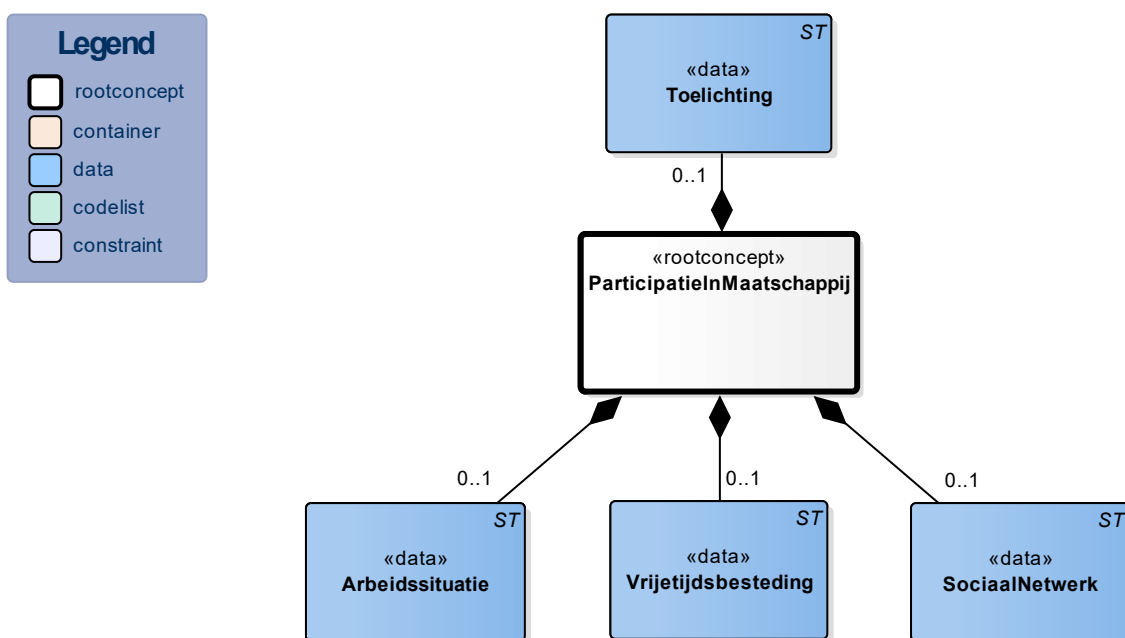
Legend
rootconcept
container
data
codelist
constraint

ST
«data»
Toelichting

0..1

«rootconcept»
ParticipatieInMaatschappij

0..1
0..1
0..1

ST
«data»
Arbeidssituatie

ST
«data»
Vrijetijdsbesteding

ST
«data»
SociaalNetwerk